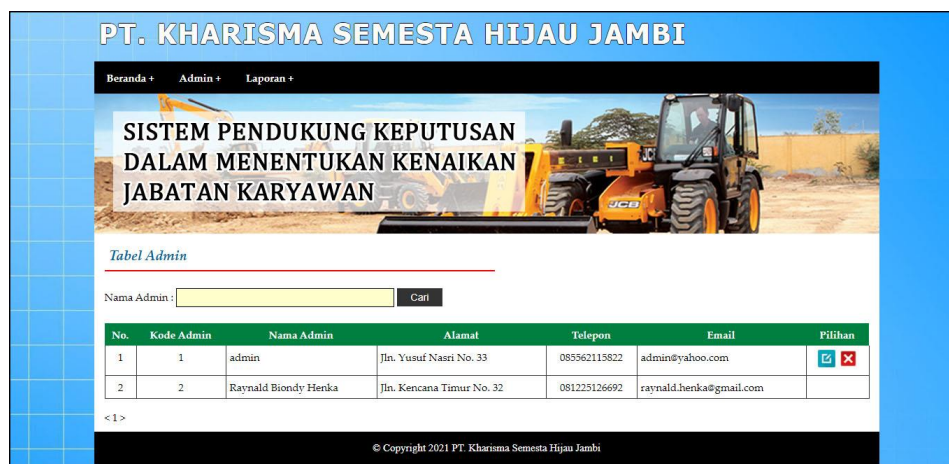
PT. KHARISMA SEMESTA HIJAU JAMBI

Beranda + Admin + Laporan +

SISTEM PENDUKUNG KEPUTUSAN DALAM MENENTUKAN KENAIKAN JABATAN KARYAWAN

JCB

Tabel Admin

Nama Admin : Cari

| No. | Kode Admin | Nama Admin | Alamat | Telepon | Email | Pilihan |
|---|---|---|---|---|---|---|
| 1 | 1 | admin | Jln. Yusuf Nasri No. 33 | 085562115822 | admin@yahoo.com | |
| 2 | 2 | Raynald Biondy Henka | Jln. Kencana Timur No. 32 | 081225126692 | raynald.henka@gmail.com | |

< 1 >

© Copyright 2021 PT. Kharisma Semesta Hijau Jambi